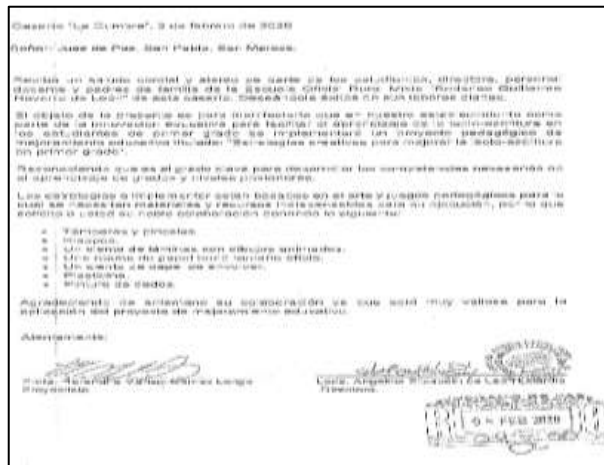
Caserío "La Cumbre", 3 de febrero de 2020

Señor: Juez de Paz, San Pablo, San Marcos.

Reciba un saludo cordial y afectuoso de parte de los estudiantes, directora, personal docente y padres de familia de la Escuela Oficial Rural Mixta "Ambrosio Gutiérrez Navarro de León" de este caserío. Deseándole éxitos en sus labores diarias.

El objeto de la presente es para manifestarle que en nuestro establecimiento como parte de la innovación educativa para facilitar el aprendizaje de la lecto-escritura en los estudiantes de primer grado se implementará un proyecto pedagógico de mejoramiento educativo titulado: "Estrategias creativas para mejorar la lecto-escritura en primer grado".

Reconociendo que es el grado clave para desarrollar las competencias necesarias en el aprendizaje de grados y niveles posteriores.

Las estrategias a implementar están basadas en el arte y juegos pedagógicos para lo cual se necesitan materiales y recursos indispensables para su ejecución, por lo que solicito a usted su noble colaboración con lo siguiente:

- Témperas y pinceles.
- Pliegos.
- Un álbum de láminas con dibujos animados.
- Una resma de papel bond tamaño oficio.
- Un cuento de papel de envolver.
- Plastilina.
- Pintura de dedos.

Agradeciendo de antemano su colaboración ya que será muy valiosa para la ejecución del proyecto de mejoramiento educativo.

Atentamente:

Profa. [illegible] Velásquez Méndez Longo
Proyectista

Licda. Angelina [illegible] de León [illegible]
Directora

0 4 FEB 2020